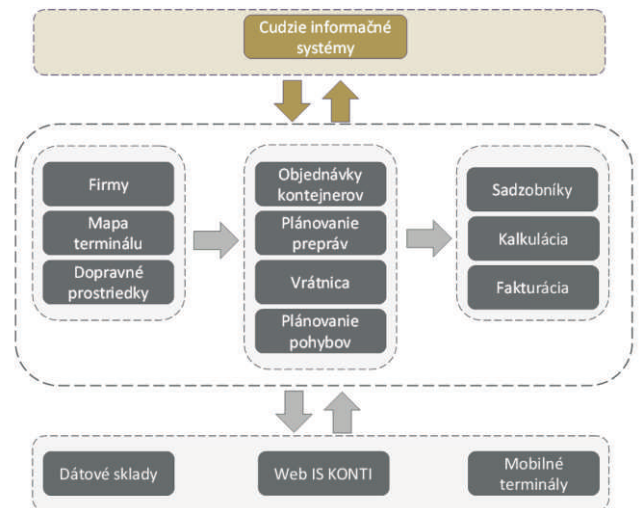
Cudzie informačné systémy

Firmy

Mapa terminálu

Dopravné prostriedky

Objednávky kontejnerov

Plánovanie prepráv

Vrátnica

Plánovanie pohybov

Sadzobníky

Kalkulácia

Fakturácia

Dátové sklady

Web IS KONTI

Mobilné terminály